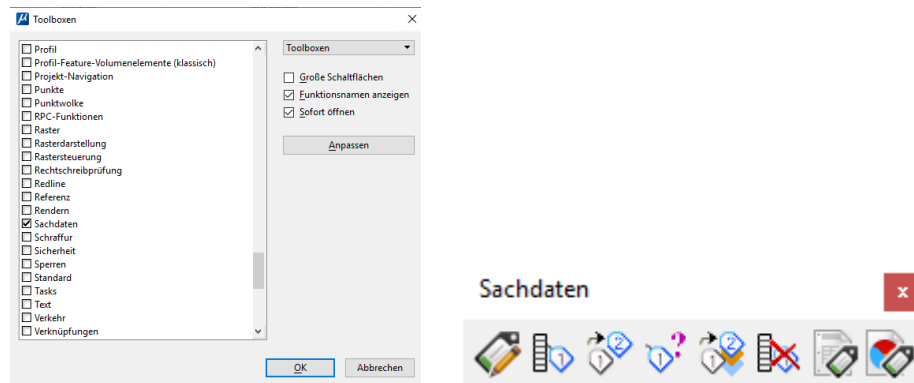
Toolboxen

Profil
Profil-Feature-Volumenelemente (klassisch)
Projekt-Navigation
Punkte
Punktwolke
RPC-Funktionen
Raster
Rasterdarstellung
Rastersteuerung
Rechtschreibprüfung
Redline
Referenz
Rendern
Sachdaten
Schraffur
Sicherheit
Sperren
Standard
Tasks
Text
Verkehr
Verknüpfungen

Toolboxen

Große Schaltflächen
Funktionsnamen anzeigen
Sofort öffnen

Anpassen

OK
Abbrechen

Sachdaten
x